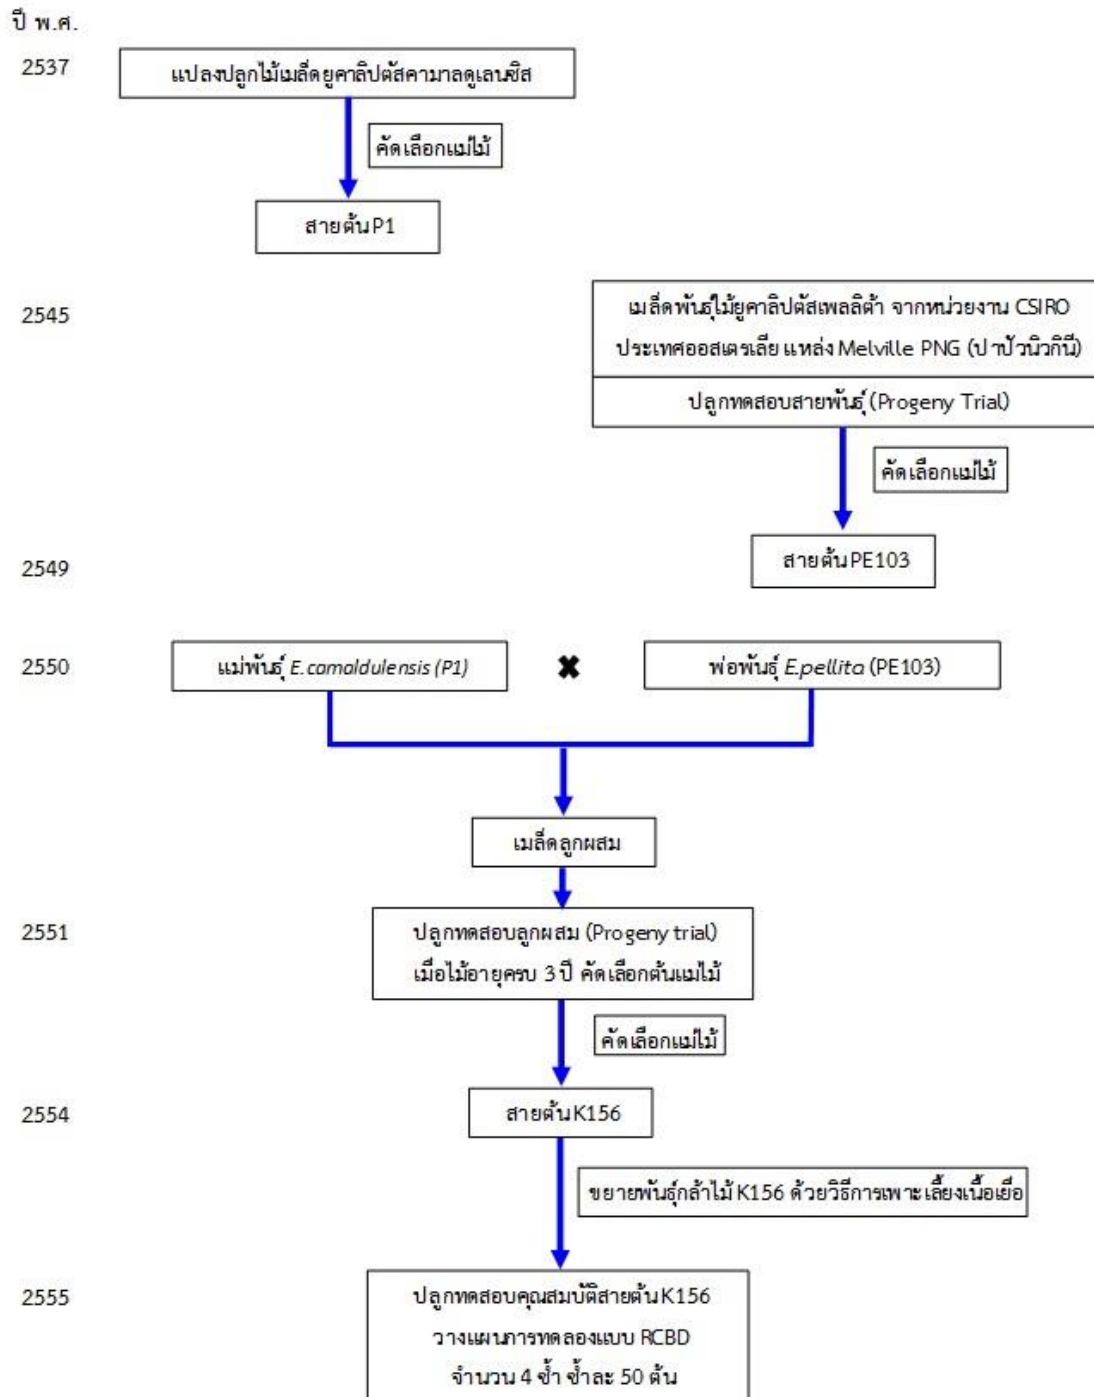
ปี พ.ศ.

2537

แปลงปลูกไม้เมล็ดยูคาลิปตัสคามาลดูเลนซิส

คัดเลือกแม่ไม้

สายต้น P1

2545

เมล็ดพันธุ์ไม้ยูคาลิปตัสเพลลิต้า จากหน่วยงาน CSIRO ประเทศออสเตรเลีย แหล่ง Melville PNG (ปาปัวนิวกินี)

ปลูกทดสอบสายพันธุ์ (Progeny Trial)

คัดเลือกแม่ไม้

2549

สายต้น PE103

2550

แม่พันธุ์ *E.camaldulensis (P1)*

✖

พ่อพันธุ์ *E.pellita* (PE103)

เมล็ดลูกผสม

2551

ปลูกทดสอบลูกผสม (Progeny trial) เมื่อไม้อายุครบ 3 ปี คัดเลือกต้นแม่ไม้

คัดเลือกแม่ไม้

2554

สายต้น K156

ขยายพันธุ์กล้าไม้ K156 ด้วยวิธีการเพาะเลี้ยงเนื้อเยื่อ

2555

ปลูกทดสอบคุณสมบัติสายต้น K156 วางแผนการทดลองแบบ RCBD จำนวน 4 ซ้ำ ซ้ำละ 50 ต้น